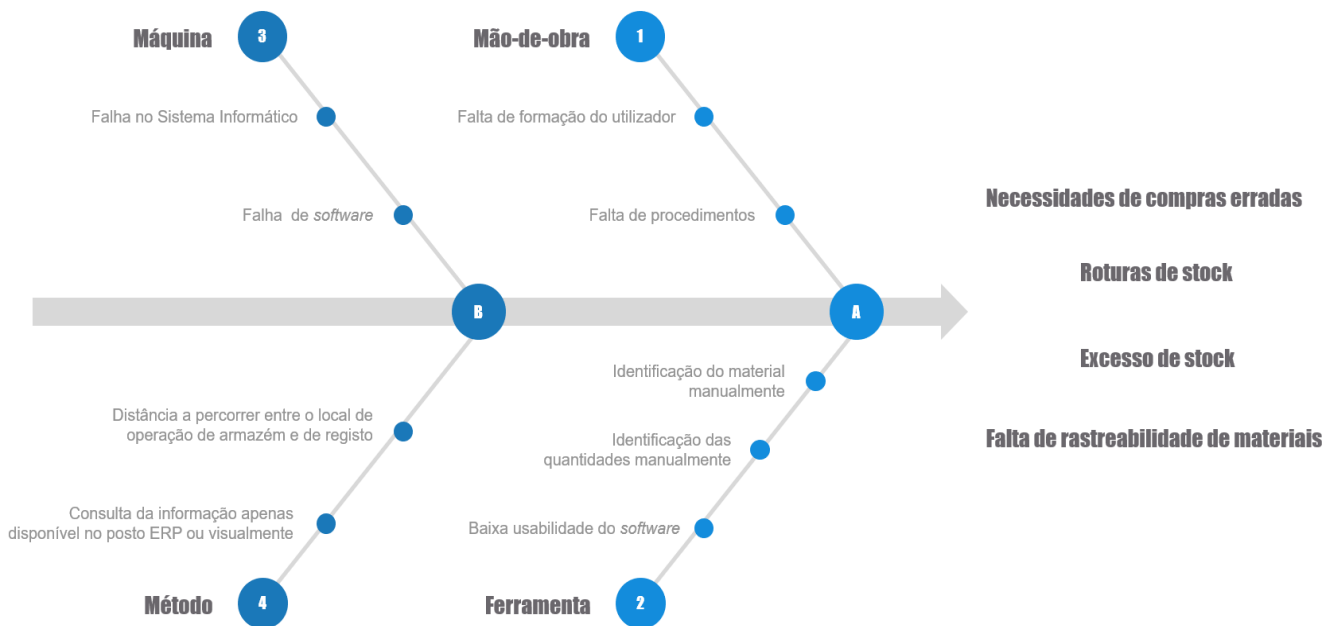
Máquina 3

Mão-de-obra 1

Falha no Sistema Informático

Falta de formação do utilizador

Falha de *software*

Falta de procedimentos

Necessidades de compras erradas

Roturas de stock

B

A

Excesso de stock

Identificação do material manualmente

Distância a percorrer entre o local de operação de armazém e de registo

Identificação das quantidades manualmente

Falta de rastreabilidade de materiais

Consulta da informação apenas disponível no posto ERP ou visualmente

Baixa usabilidade do *software*

Método 4

Ferramenta 2